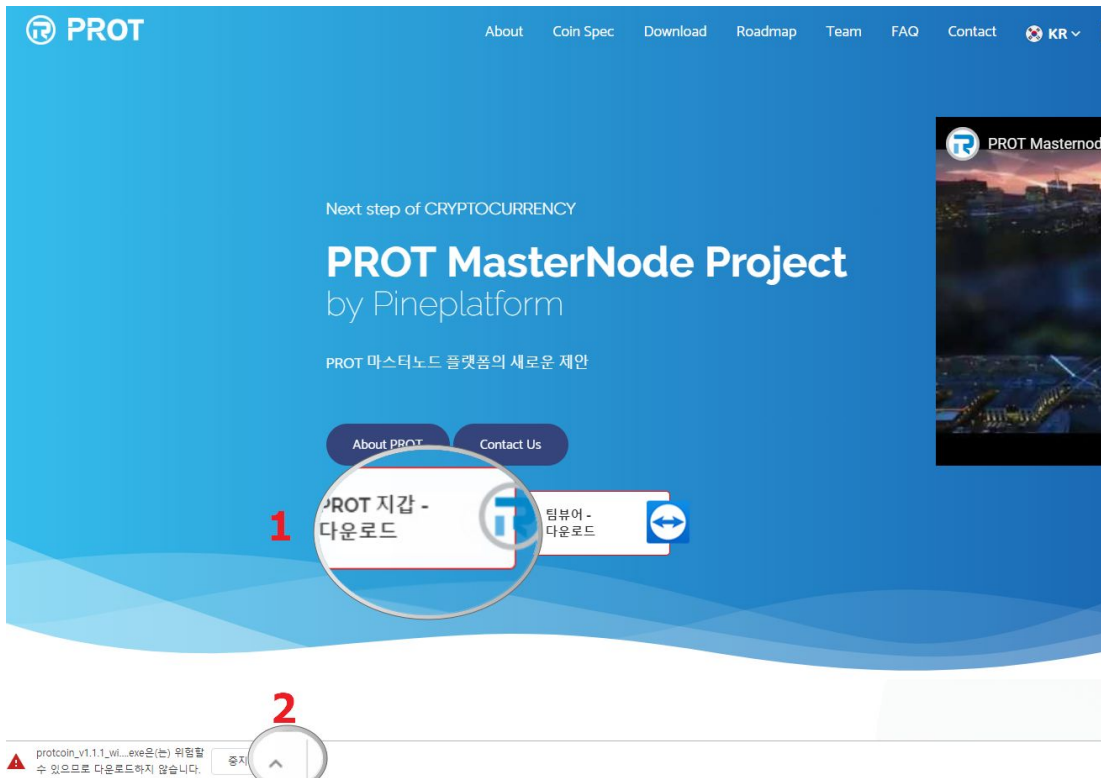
PROT

About Coin Spec Download Roadmap Team FAQ Contact KR

PROT Masternod

Next step of CRYPTOCURRENCY

PROT MasterNode Project
by Pineplatform

PROT 마스터노드 플랫폼의 새로운 제안

About PROT Contact Us

1

PROT 지갑 - 다운로드

팀뷰어 - 다운로드

2

protcoin_v1.1.1_wi....exe은(는) 위험할 수 있으므로 다운로드하지 않습니다.

중지